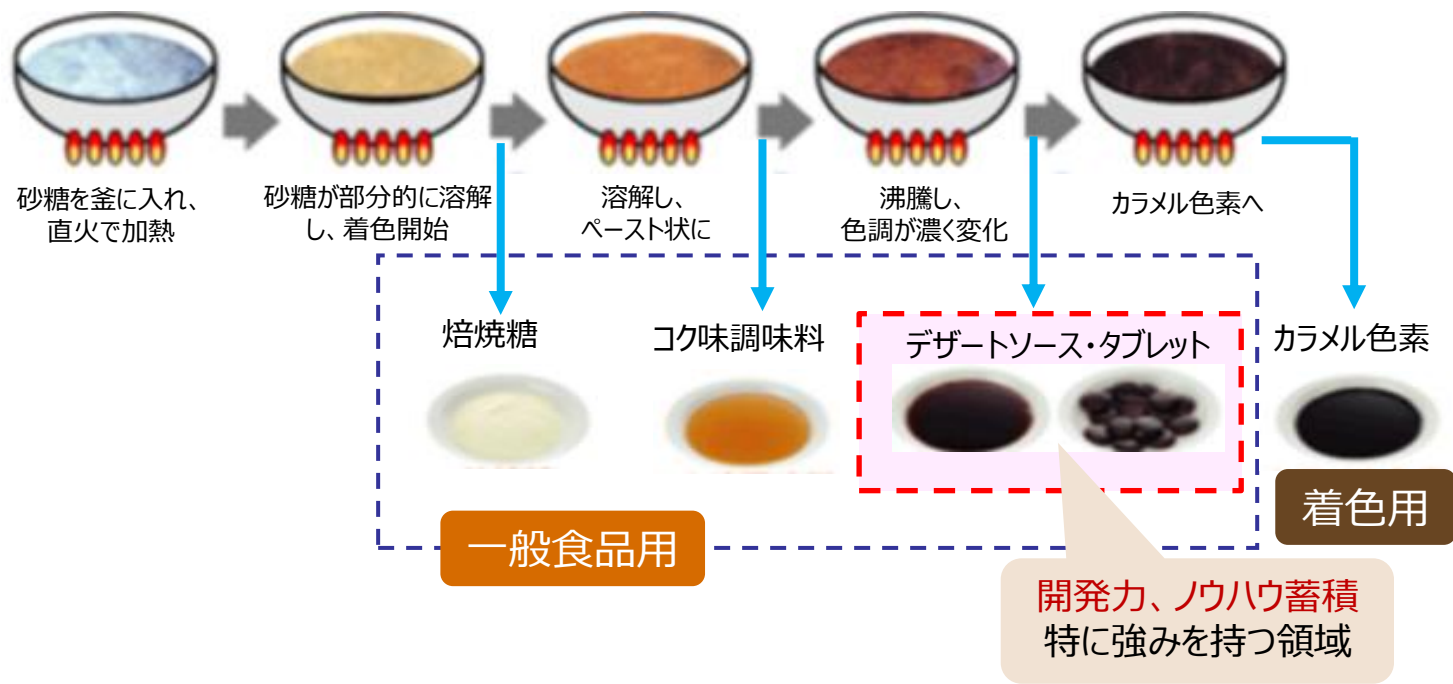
砂糖を釜に入れ、直火で加熱

砂糖が部分的に溶解し、着色開始

溶解し、ペースト状に

沸騰し、色調が濃く変化

カラメル色素へ

焙焼糖

コク味調味料

デザートソース・タブレット

カラメル色素

着色用

一般食品用

開発力、ノウハウ蓄積
特に強みを持つ領域